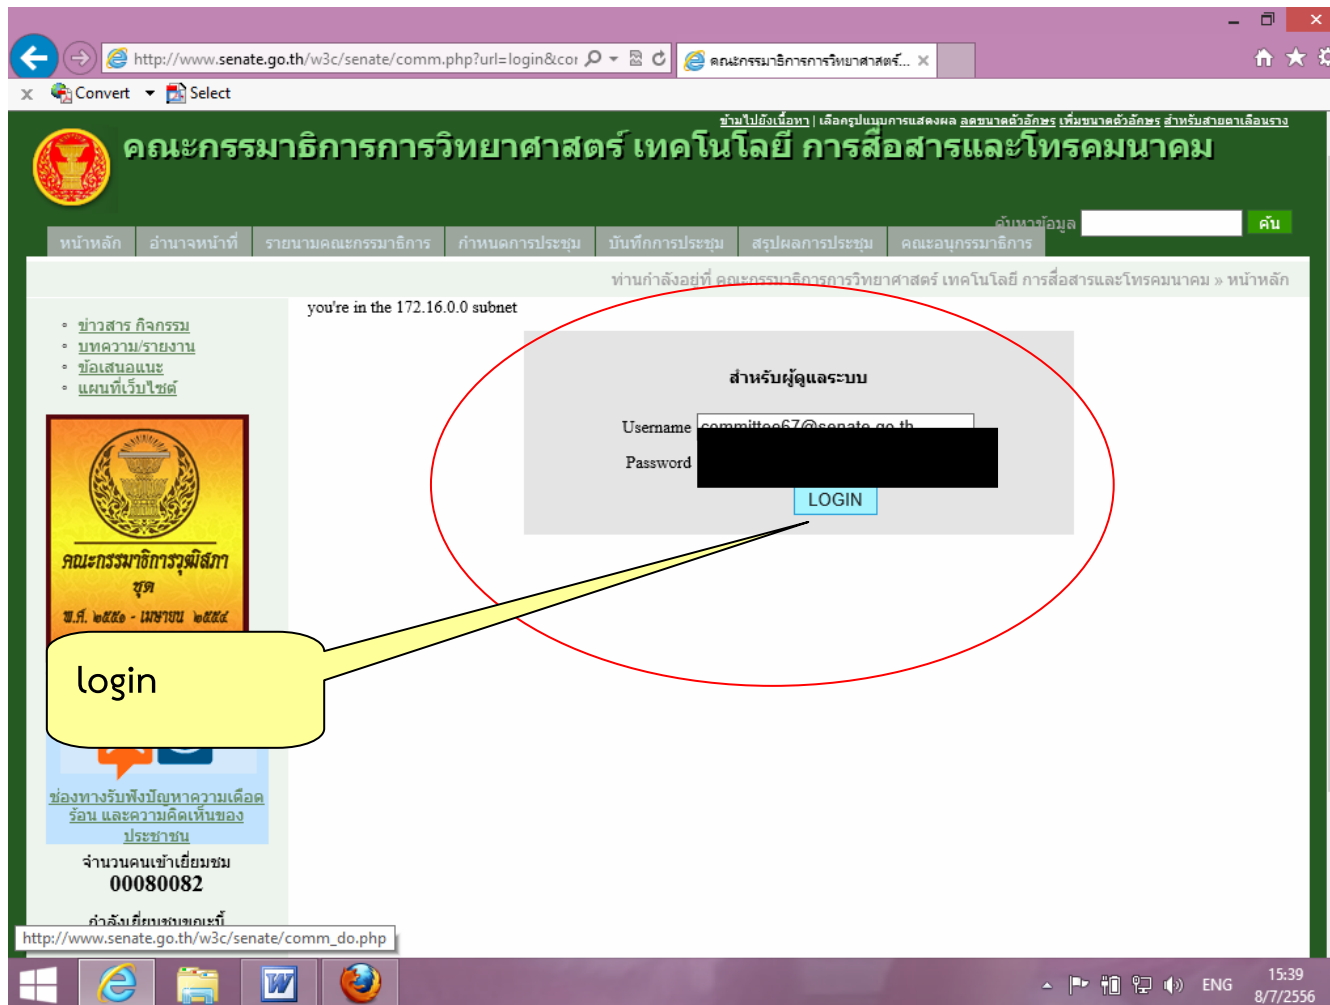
http://www.senate.go.th/w3c/senate/comm.php?url=login&cor
คณะกรรมาธิการการวิทยาศาสตร์...
Convert
Select

ข้ามไปยังเนื้อหา | เลือกรูปแบบการแสดงผล ลดขนาดตัวอักษร เพิ่มขนาดตัวอักษร สำหรับสายตาเลือนราง

คณะกรรมาธิการการวิทยาศาสตร์ เทคโนโลยี การสื่อสารและโทรคมนาคม

ค้นหาข้อมูล ค้น

หน้าหลัก | อำนาจหน้าที่ | รายนามคณะกรรมาธิการ | กำหนดการประชุม | บันทึกการประชุม | สรุปผลการประชุม | คณะอนุกรรมาธิการ

ท่านกำลังอยู่ที่ คณะกรรมาธิการการวิทยาศาสตร์ เทคโนโลยี การสื่อสารและโทรคมนาคม » หน้าหลัก

you're in the 172.16.0.0 subnet

- ข่าวสาร กิจกรรม
- บทความ/รายงาน
- ข้อเสนอแนะ
- แผนที่เว็บไซต์

คณะกรรมาธิการวุฒิสภา ชุด
พ.ศ. ๒๕๕๐ - เมษายน ๒๕๕๔

สำหรับผู้ดูแลระบบ

Username committee67@senate.go.th
Password

LOGIN

login

ช่องทางรับฟังปัญหาความเดือดร้อน และความคิดเห็นของประชาชน

จำนวนคนเข้าเยี่ยมชม
00080082

กำลังเยี่ยมชมขณะนี้

http://www.senate.go.th/w3c/senate/comm_do.php

ENG
15:39
8/7/2556